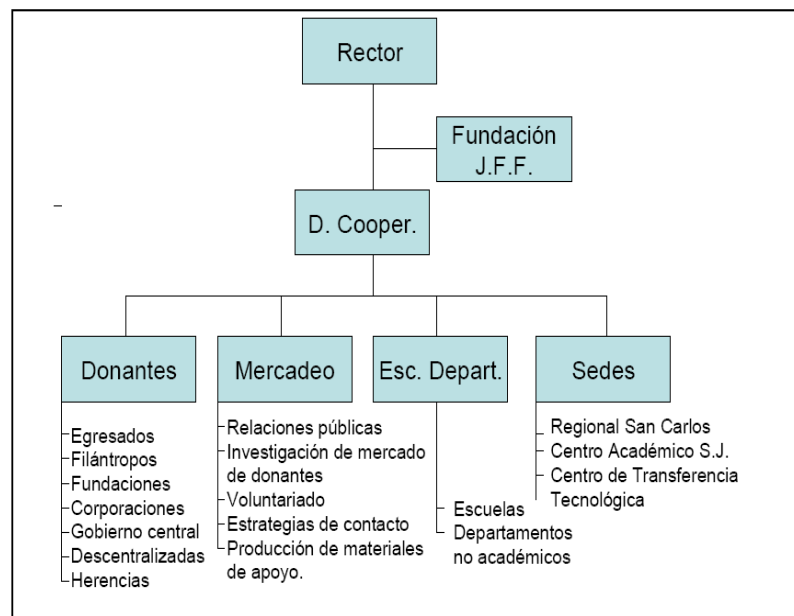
Rector

Fundación J.F.F.

D. Cooper.

Donantes

Egresados
Filántropos
Fundaciones
Corporaciones
Gobierno central
Descentralizadas
Herencias

Mercadeo

Relaciones públicas
Investigación de mercado de donantes
Voluntariado
Estrategias de contacto
Producción de materiales de apoyo.

Esc. Depart.

Escuelas
Departamentos no académicos

Sedes

Regional San Carlos
Centro Académico S.J.
Centro de Transferencia Tecnológica